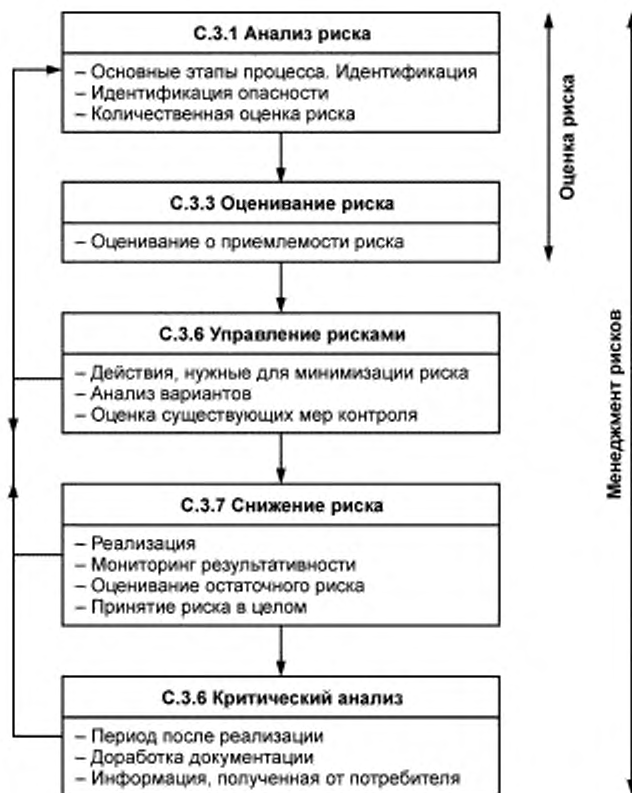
С.3.1 Анализ риска

– Основные этапы процесса. Идентификация
– Идентификация опасности
– Количественная оценка риска

С.3.3 Оценивание риска

– Оценивание о приемлемости риска

С.3.6 Управление рисками

– Действия, нужные для минимизации риска
– Анализ вариантов
– Оценка существующих мер контроля

С.3.7 Снижение риска

– Реализация
– Мониторинг результативности
– Оценивание остаточного риска
– Принятие риска в целом

С.3.6 Критический анализ

– Период после реализации
– Доработка документации
– Информация, полученная от потребителя

Оценка риска

Менеджмент рисков